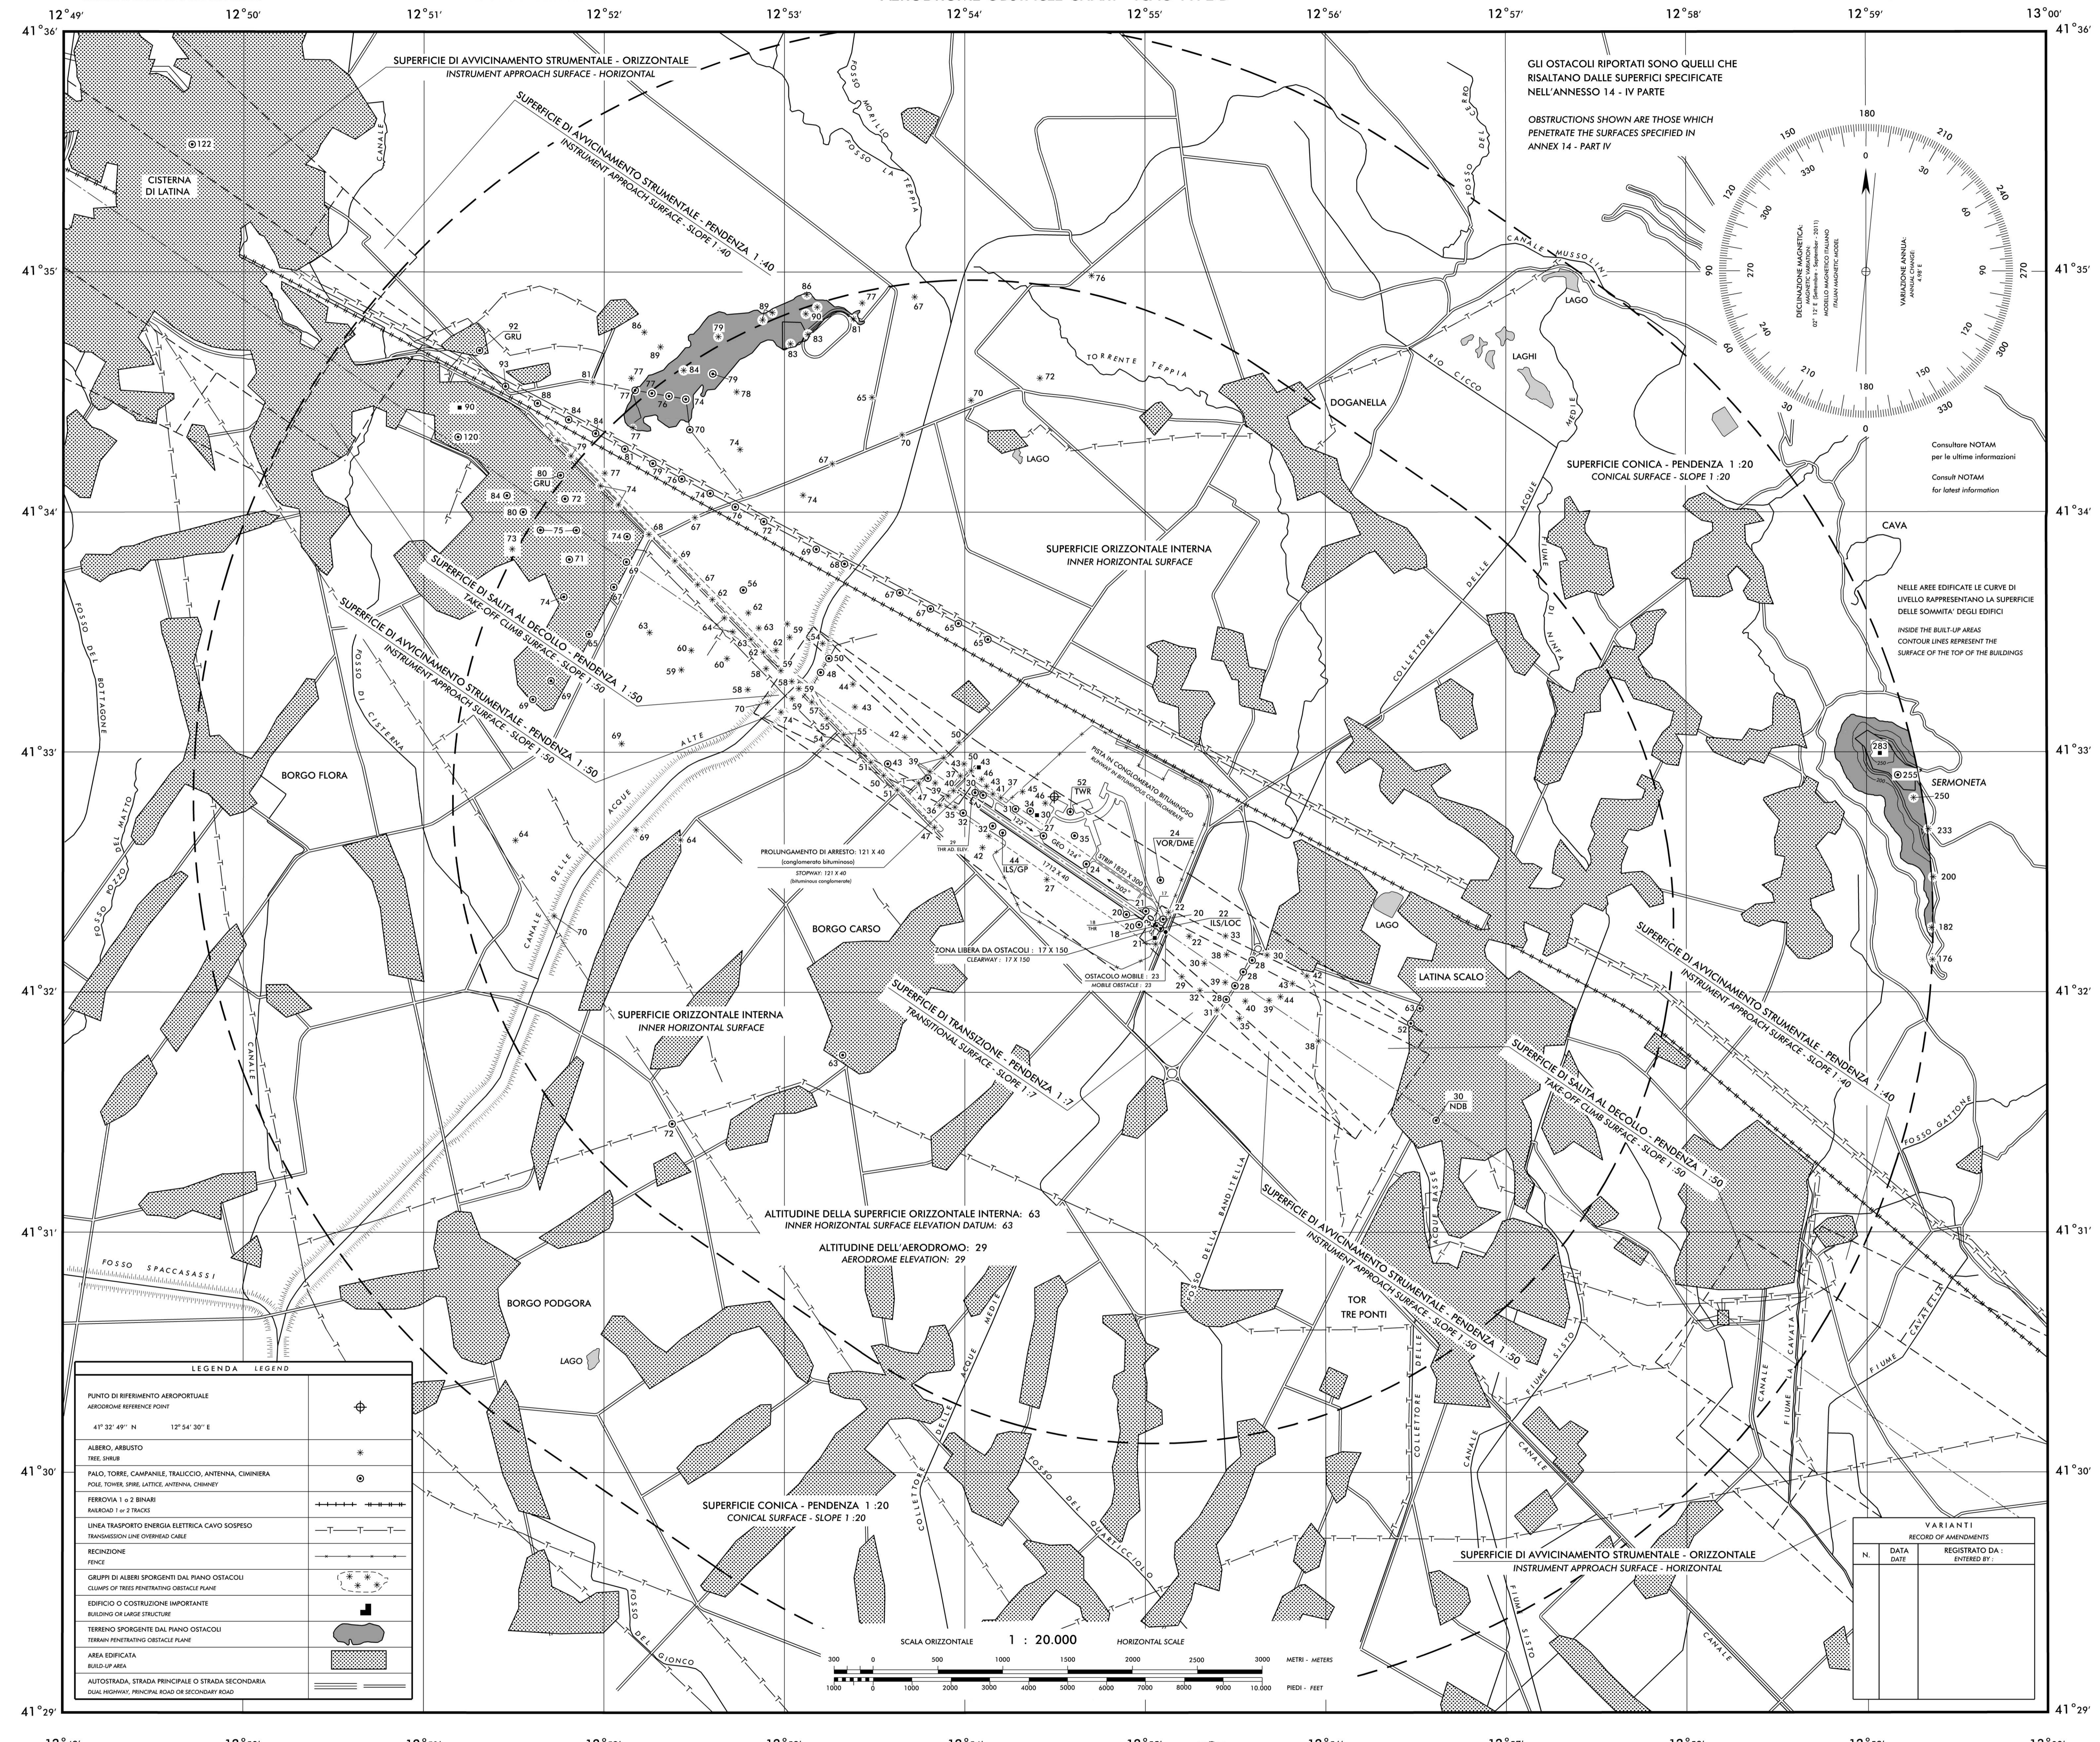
12°49′ 12°50′ 12°51′ 12°52′ 12°53′ 12°54′ 12°55′ 12°56′ 12°57′ 12°58′ 12°59′ 13°00′

41°36′ 41°35′ 41°34′ 41°33′ 41°32′ 41°31′ 41°30′ 41°29′

SUPERFICIE DI AVVICINAMENTO STRUMENTALE - ORIZZONTALE
INSTRUMENT APPROACH SURFACE - HORIZONTAL

SUPERFICIE DI AVVICINAMENTO STRUMENTALE - PENDENZA 1 :40
INSTRUMENT APPROACH SURFACE - SLOPE 1 :40

GLI OSTACOLI RIPORTATI SONO QUELLI CHE RISALTANO DALLE SUPERFICI SPECIFICATE NELL'ANNESSO 14 - IV PARTE

OBSTRUCTIONS SHOWN ARE THOSE WHICH PENETRATE THE SURFACES SPECIFIED IN ANNEX 14 - PART IV

CISTERNA DI LATINA

122

FOSSO MORILLO

FOSSO LA TEPPIA

CANALE

FOSSO DEL CERRO

CANALE MUSSOLINI

LAGO

LAGHI

RIO CICCO

TORRENTE TEPPIA

DOGANELLA

LAGO

DECLINAZIONE MAGNETICA: MAGNETIC VARIATION: 02° 12′ E (Settembre - September 2011) MODELLO MAGNETICO ITALIANO ITALIAN MAGNETIC MODEL

VARIAZIONE ANNUA: ANNUAL CHANGE: 4′ 48″ E

180 210 240 270 300 330 0 30 60 90 120 150

Consultare NOTAM per le ultime informazioni

Consult NOTAM for latest information

SUPERFICIE CONICA - PENDENZA 1 :20
CONICAL SURFACE - SLOPE 1 :20

CAVA

SUPERFICIE ORIZZONTALE INTERNA
INNER HORIZONTAL SURFACE

NELLE AREE EDIFICATE LE CURVE DI LIVELLO RAPPRESENTANO LA SUPERFICIE DELLE SOMMITA' DEGLI EDIFICI

INSIDE THE BUILT-UP AREAS CONTOUR LINES REPRESENT THE SURFACE OF THE TOP OF THE BUILDINGS

SUPERFICIE DI SALITA AL DECOLLO - PENDENZA 1 :50
TAKE-OFF CLIMB SURFACE - SLOPE 1 :50

SUPERFICIE DI AVVICINAMENTO STRUMENTALE - PENDENZA 1 :50
INSTRUMENT APPROACH SURFACE - SLOPE 1 :50

FOSSO DEL BOTTAGONE

FOSSO DI CISTERNA

ACQUE ALTE

COLLETTORE DELLE ACQUE MEDIE

FIUME DI NINFA

GRU

BORGO FLORA

SERMONETA

283 255 250 233 200 182 176

PISTA IN CONGLOMERATO BITUMINOSO
RUNWAY IN BITUMINOUS CONGLOMERATE

TWR

VOR/DME

ILS/GP

ILS/LOC

STRIP 1832 X 300

1712 X 40

GEO 124°

PROLUNGAMENTO DI ARRESTO: 121 X 40 (conglomerato bituminoso)
STOPWAY: 121 X 40 (bituminous conglomerate)

THR AD. ELEV

ZONA LIBERA DA OSTACOLI : 17 X 150
CLEARWAY : 17 X 150

OSTACOLO MOBILE : 23
MOBILE OBSTACLE : 23

BORGO CARSO

LAGO

LATINA SCALO

NDB

FOSSO DEL MATTO

FOSSO POZZO

CANALE DELLE ACQUE ALTE

SUPERFICIE ORIZZONTALE INTERNA
INNER HORIZONTAL SURFACE

SUPERFICIE DI TRANSIZIONE - PENDENZA 1 :7
TRANSITIONAL SURFACE - SLOPE 1 :7

SUPERFICIE DI AVVICINAMENTO STRUMENTALE - PENDENZA 1 :40
INSTRUMENT APPROACH SURFACE - SLOPE 1 :40

SUPERFICIE DI SALITA AL DECOLLO - PENDENZA 1 :50
TAKE-OFF CLIMB SURFACE - SLOPE 1 :50

FOSSO GATTONE

ALTITUDINE DELLA SUPERFICIE ORIZZONTALE INTERNA: 63
INNER HORIZONTAL SURFACE ELEVATION DATUM: 63

ALTITUDINE DELL'AERODROMO: 29
AERODROME ELEVATION: 29

FOSSO SPACCASASSI

BORGO PODGORA

SUPERFICIE DI AVVICINAMENTO STRUMENTALE - PENDENZA 1 :50
INSTRUMENT APPROACH SURFACE - SLOPE 1 :50

FOSSO DELLA BANDITELLA

COLLETTORE ACQUE BASSE

TOR TRE PONTI

FIUME SISTO

CANALE LA CAVATA

FIUME CAVATELLA

LAGO

COLLETTORE DELLE ACQUE MEDIE

FOSSO DEL QUARTICCIOLO

COLLETTORE DELLE ACQUE MEDIE

CANALE

SUPERFICIE CONICA - PENDENZA 1 :20
CONICAL SURFACE - SLOPE 1 :20

SUPERFICIE DI AVVICINAMENTO STRUMENTALE - ORIZZONTALE
INSTRUMENT APPROACH SURFACE - HORIZONTAL

FOSSO DEL GIONCO

| LEGENDA LEGEND | |
|---|---|
| PUNTO DI RIFERIMENTO AEROPORTUALE AERODROME REFERENCE POINT 41° 32′ 49″ N 12° 54′ 30″ E | |
| ALBERO, ARBUSTO TREE, SHRUB | |
| PALO, TORRE, CAMPANILE, TRALICCIO, ANTENNA, CIMINIERA POLE, TOWER, SPIRE, LATTICE, ANTENNA, CHIMNEY | |
| FERROVIA 1 o 2 BINARI RAILROAD 1 or 2 TRACKS | |
| LINEA TRASPORTO ENERGIA ELETTRICA CAVO SOSPESO TRANSMISSION LINE OVERHEAD CABLE | |
| RECINZIONE FENCE | |
| GRUPPI DI ALBERI SPORGENTI DAL PIANO OSTACOLI CLUMPS OF TREES PENETRATING OBSTACLE PLANE | |
| EDIFICIO O COSTRUZIONE IMPORTANTE BUILDING OR LARGE STRUCTURE | |
| TERRENO SPORGENTE DAL PIANO OSTACOLI TERRAIN PENETRATING OBSTACLE PLANE | |
| AREA EDIFICATA BUILD-UP AREA | |
| AUTOSTRADA, STRADA PRINCIPALE O STRADA SECONDARIA DUAL HIGHWAY, PRINCIPAL ROAD OR SECONDARY ROAD | |

SCALA ORIZZONTALE 1 : 20.000 HORIZONTAL SCALE

300 0 500 1000 1500 2000 2500 3000 METRI - METERS

1000 0 1000 2000 3000 4000 5000 6000 7000 8000 9000 10.000 PIEDI - FEET

| VARIANTI RECORD OF AMENDMENTS | | |
|---|---|---|
| N. | DATA DATE | REGISTRATO DA : ENTERED BY : |